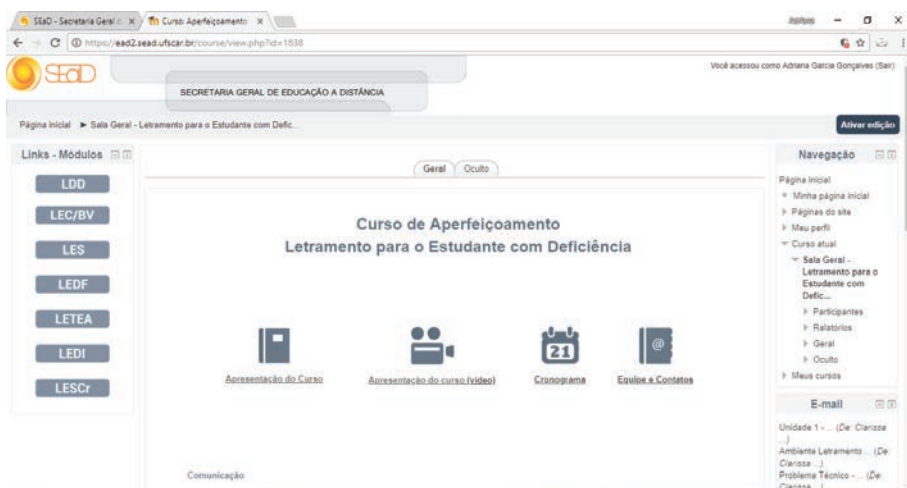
SEaD - Secretaria Geral d × Curso: Aperfeiçoamento ×

https://ead2.sead.ufscar.br/course/view.php?id=1838

SEaD

SECRETARIA GERAL DE EDUCAÇÃO A DISTÂNCIA

Você acessou como Adriana Garcia Gonçalves (Sair)

Página inicial ► Sala Geral - Letramento para o Estudante com Defic...

Ativar edição

Links - Módulos

LDD

LEC/BV

LES

LEDF

LETEA

LEDI

LESCr

Geral Oculto

Curso de Aperfeiçoamento
Letramento para o Estudante com Deficiência

Apresentação do Curso

Apresentação do curso (vídeo)

21

Cronograma

Equipe e Contatos

Comunicação

Navegação

Página inicial
Minha página inicial
Páginas do site
Meu perfil
Curso atual
Sala Geral - Letramento para o Estudante com Defic...
Participantes
Relatórios
Geral
Oculto
Meus cursos

E-mail

Unidade 1 - ... (De: Clarissa ...)
Ambiente Letramento ... (De: Clarissa ...)
Problema Técnico - ... (De: Clarissa ...)